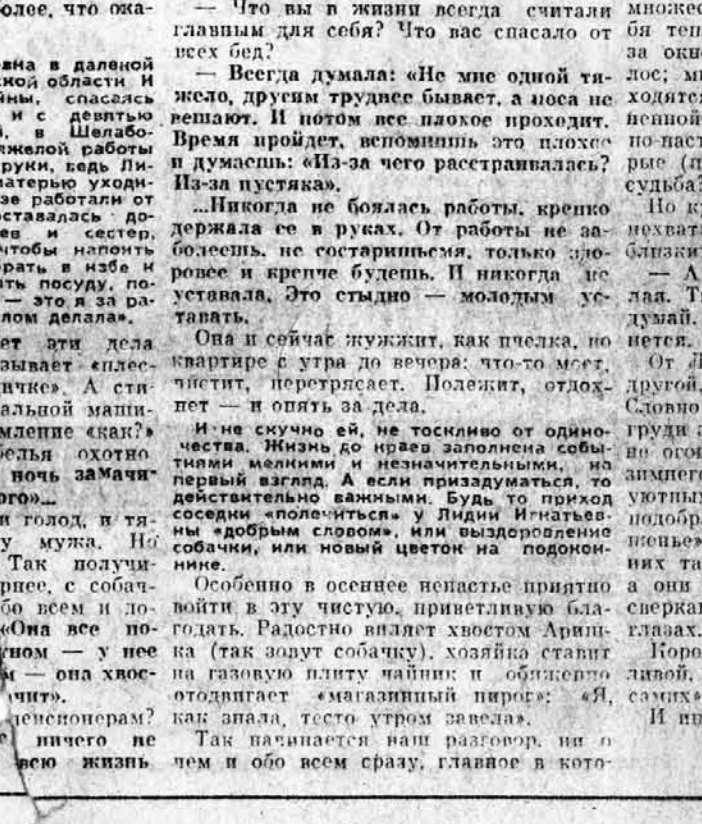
более, что ожа-

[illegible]жна в далекой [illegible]кой области И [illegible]йны, спасаясь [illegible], в Шелабо- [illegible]желой работы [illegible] руки, ведь Ли- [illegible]атерью уходи- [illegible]зе работали от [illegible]оставалась до- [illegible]в и сестер, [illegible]чтобы напоить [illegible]рать в избе и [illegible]ть посуду, по- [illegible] — это я за ра- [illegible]лом делала».

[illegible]ет эти дела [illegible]зывает «плес- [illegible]чке». А сти- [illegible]альной маши- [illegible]мление «как?» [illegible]ебеля охотно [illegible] ночь замачи- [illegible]го»...

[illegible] голод, и тя- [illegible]у мужа. Но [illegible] Так получи- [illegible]рнее, с собач- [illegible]бо всем и ло- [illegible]«Она все по- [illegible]ком — у нее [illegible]м — она хвос- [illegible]чит».

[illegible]пенсионерам? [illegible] ничего не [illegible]всю жизнь

— Что вы в жизни всегда считали главным для себя? Что вас спасало от всех бед?

— Всегда думала: «Не мне одной тяжело, другим труднее бывает, а нос не вешают. И потом все плохое проходит. Время пройдет, вспомнишь это плохое и думаешь: «Из-за чего расстраивалась? Из-за пустяка».

...Никогда не боялась работы, крепко держала ее в руках. От работы не заболеешь, не состаришься, только здоровее и крепче будешь. И никогда не уставала. Это стыдно — молодым уставать.

Она и сейчас жужжит, как пчелка, по квартире с утра до вечера: что-то моет, чистит, перетрясает. Полежит, отдохнет — и опять за дела.

И не скучно ей, не тоскливо от одиночества. Жизнь до краев заполнена событиями мелкими и незначительными, на первый взгляд. А если призадуматься, то действительно важными. Будь то приход соседки «полечиться» у Лидии Игнатьевны «добрым словом», или выздоровление собачки, или новый цветок на подоконнике.

Особенно в осеннее ненастье приятно войти в эту чистую, приветливую благодать. Радостно виляет хвостом Аришка (так зовут собачку), хозяйка ставит на газовую плиту чайник и обижевно отодвигает «магазинный пирог»: «Я, как знала, тесто утром завела».

Так начинается наш разговор, ни о чем и обо всем сразу, главное в кото-

множес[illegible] бя теп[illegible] за окн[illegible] лос; м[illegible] ходятс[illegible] венной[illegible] по-наст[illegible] рые (п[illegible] судьба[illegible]

Но к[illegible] нехват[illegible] близки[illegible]

— А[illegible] лая. Т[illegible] думай. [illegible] нетея.

От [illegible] другой, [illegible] Словно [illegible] груди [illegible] не ого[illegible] зимнего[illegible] уютны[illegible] подобр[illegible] шенье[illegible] них та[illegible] а они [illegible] сверка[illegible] глазах.

Коро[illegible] живой, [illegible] самих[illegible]

И ни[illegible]